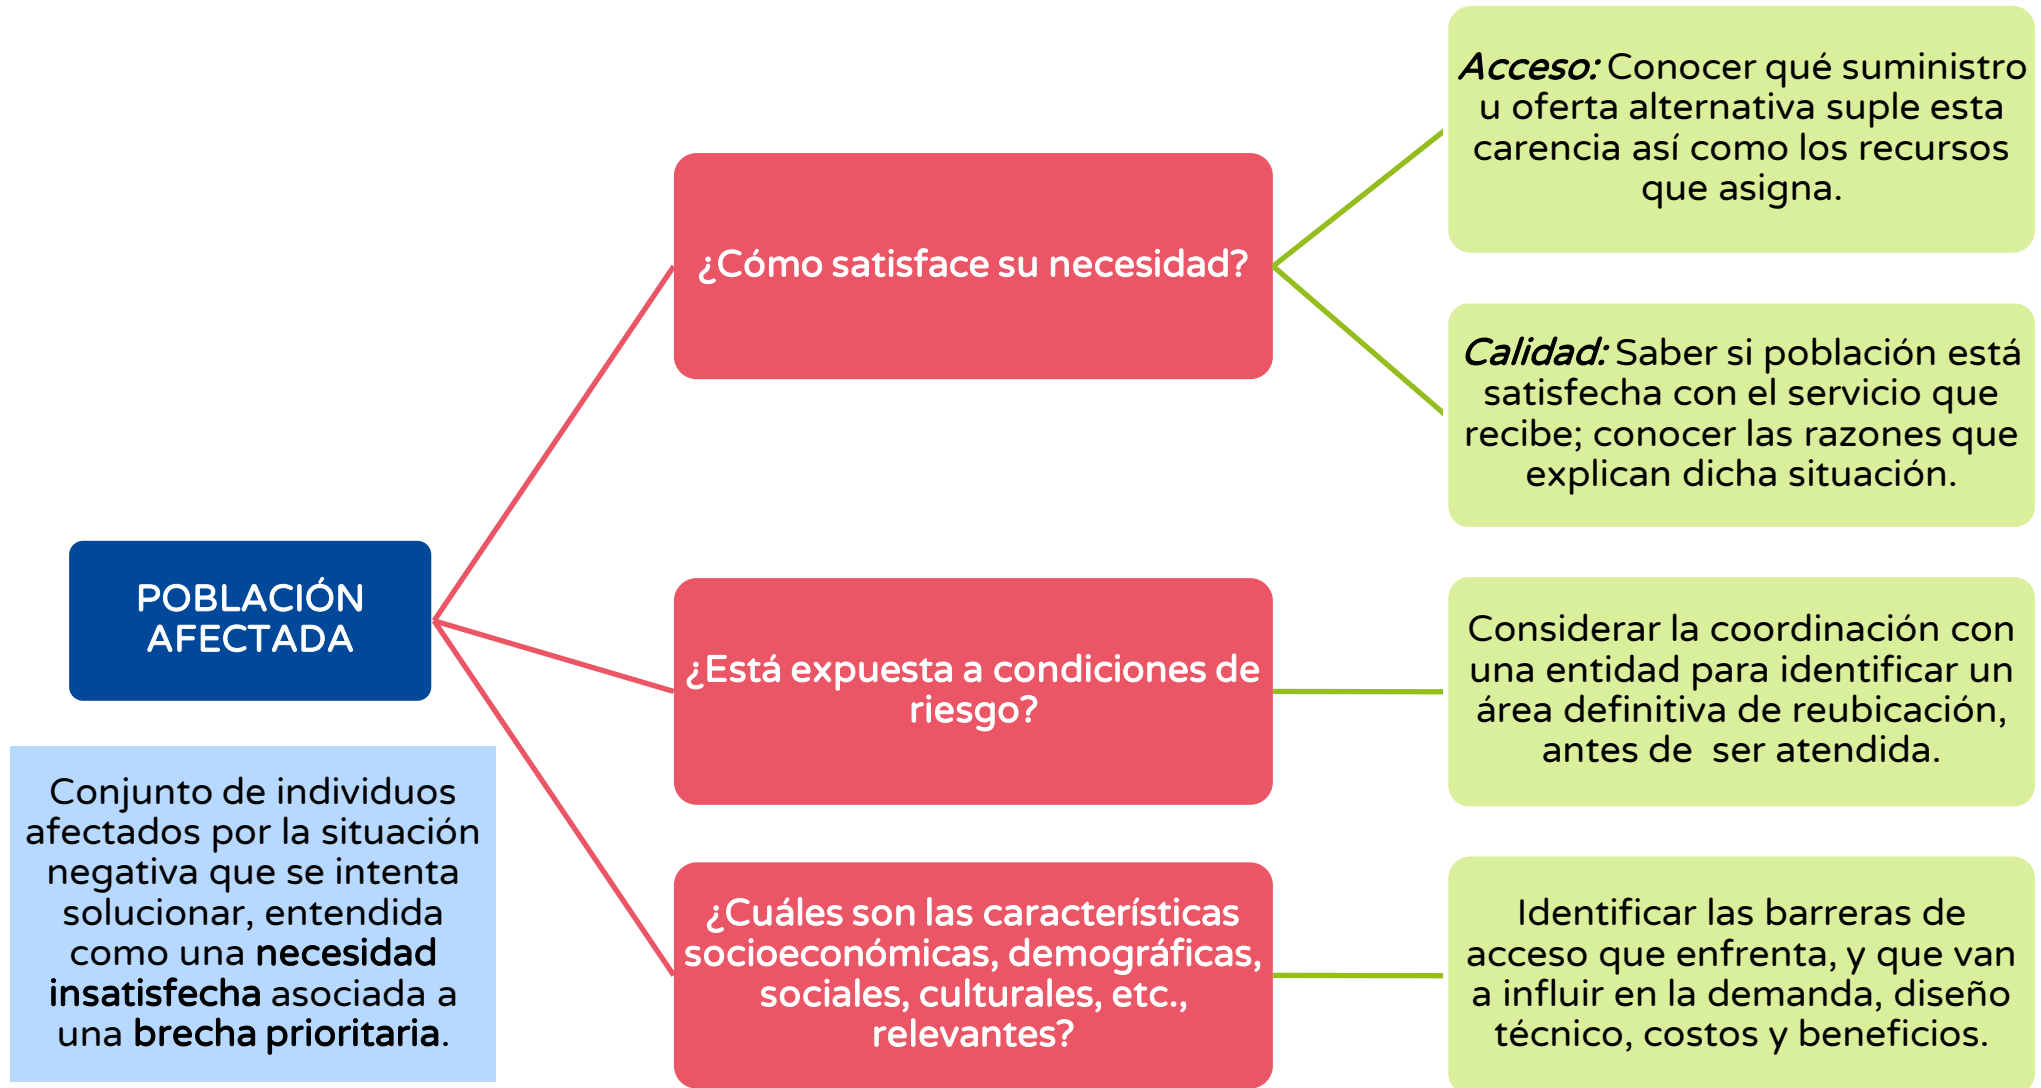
POBLACIÓN AFECTADA

Conjunto de individuos afectados por la situación negativa que se intenta solucionar, entendida como una **necesidad insatisfecha** asociada a una **brecha prioritaria**.

¿Cómo satisface su necesidad?

*Acceso:* Conocer qué suministro u oferta alternativa suple esta carencia así como los recursos que asigna.

*Calidad:* Saber si población está satisfecha con el servicio que recibe; conocer las razones que explican dicha situación.

¿Está expuesta a condiciones de riesgo?

Considerar la coordinación con una entidad para identificar un área definitiva de reubicación, antes de ser atendida.

¿Cuáles son las características socioeconómicas, demográficas, sociales, culturales, etc., relevantes?

Identificar las barreras de acceso que enfrenta, y que van a influir en la demanda, diseño técnico, costos y beneficios.